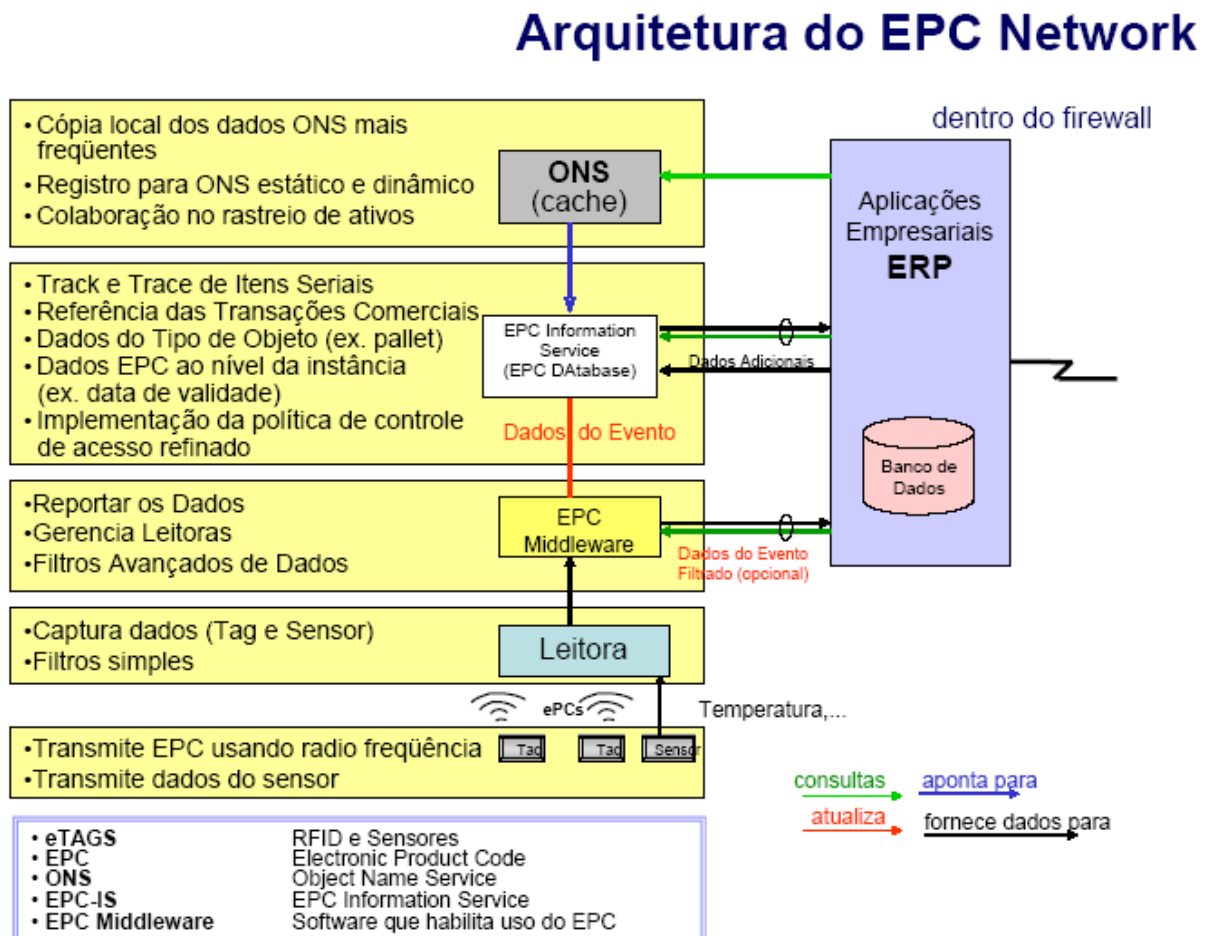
Arquitetura do EPC Network

• Cópia local dos dados ONS mais freqüentes
• Registro para ONS estático e dinâmico
• Colaboração no rastreio de ativos

ONS (cache)

dentro do firewall

Aplicações Empresariais
ERP

• Track e Trace de Itens Seriais
• Referência das Transações Comerciais
• Dados do Tipo de Objeto (ex. pallet)
• Dados EPC ao nível da instância (ex. data de validade)
• Implementação da política de controle de acesso refinado

EPC Information Service (EPC DAtabase)

Dados Adicionais

Dados do Evento

Banco de Dados

•Reportar os Dados
•Gerencia Leitoras
•Filtros Avançados de Dados

EPC Middleware

Dados do Evento Filtrado (opcional)

•Captura dados (Tag e Sensor)
•Filtros simples

Leitora

ePCs

Temperatura,...

•Transmite EPC usando radio freqüência
•Transmite dados do sensor

Tag Tag Sensor

consultas
aponta para
atualiza
fornece dados para

| | |
|---|---|
| • eTAGS | RFID e Sensores |
| • EPC | Electronic Product Code |
| • ONS | Object Name Service |
| • EPC-IS | EPC Information Service |
| • EPC Middleware | Software que habilita uso do EPC |